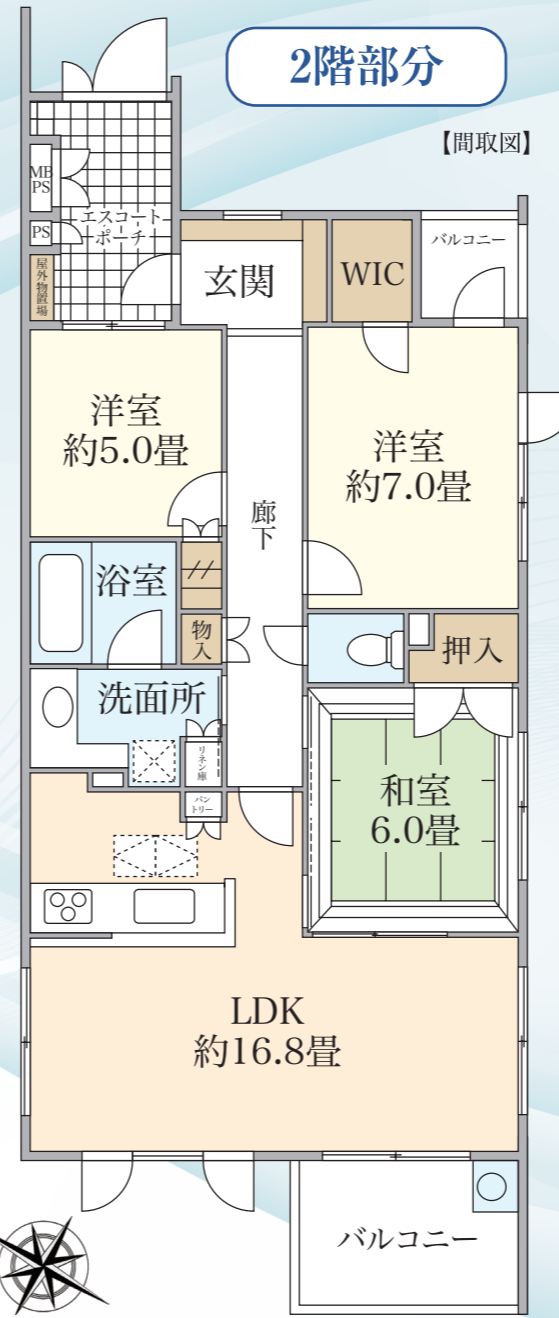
2階部分

【間取図】

MB PS

PS

エスコートポーチ

屋外物置場

玄関

WIC

バルコニー

洋室
約5.0畳

洋室
約7.0畳

廊下

浴室

物入

押入

洗面所

リネン庫

パントリー

和室
6.0畳

LDK
約16.8畳

バルコニー